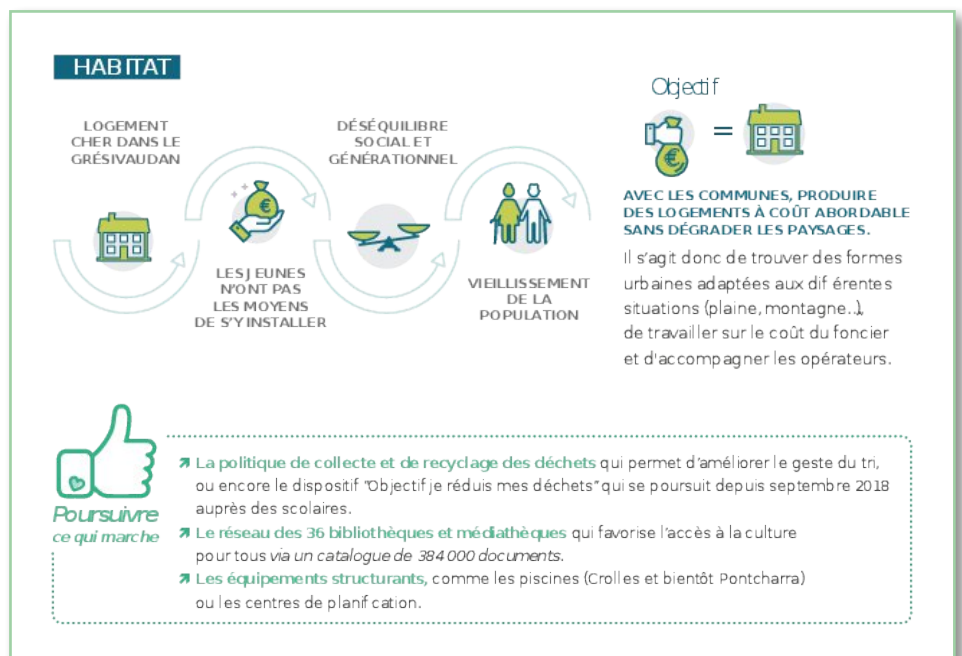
HABITAT

LOGEMENT CHER DANS LE GRÉSIVAUDAN

LES JEUNES N'ONT PAS LES MOYENS DE S'Y INSTALLER

DÉSÉQUILIBRE SOCIAL ET GÉNÉRATIONNEL

VIEILLISSEMENT DE LA POPULATION

Objectif

=

AVEC LES COMMUNES, PRODUIRE DES LOGEMENTS À COÛT ABORDABLE SANS DÉGRADER LES PAYSAGES.

Il s'agit donc de trouver des formes urbaines adaptées aux dif érentes situations (plaine, montagne..), de travailler sur le coût du foncier et d'accompagner les opérateurs.

Poursuivre ce qui marche

La politique de collecte et de recyclage des déchets qui permet d'améliorer le geste du tri, ou encore le dispositif "Objectif je réduis mes déchets" qui se poursuit depuis septembre 2018 auprès des scolaires.

Le réseau des 36 bibliothèques et médiathèques qui favorise l'accès à la culture pour tous via un catalogue de 384 000 documents.

Les équipements structurants, comme les piscines (Crolles et bientôt Pontcharra) ou les centres de planif cation.